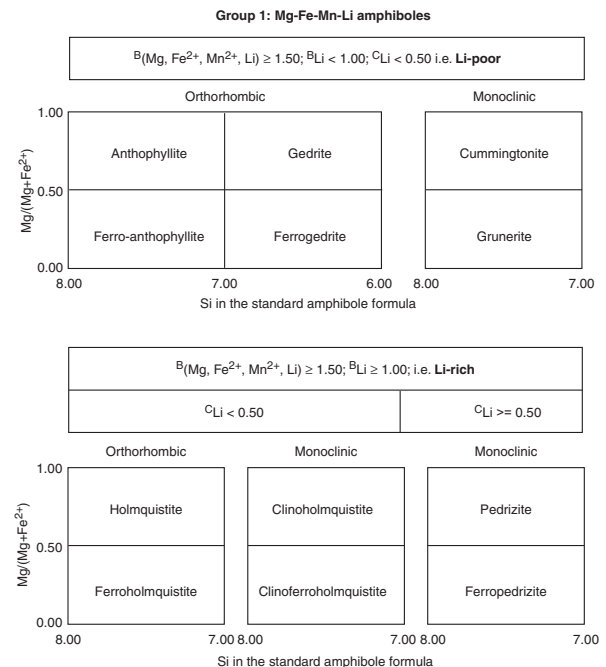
Group 1: Mg-Fe-Mn-Li amphiboles

$^{B}$(Mg, Fe$^{2+}$, Mn$^{2+}$, Li) ≥ 1.50; $^{B}$Li < 1.00; $^{C}$Li < 0.50 i.e. **Li-poor**

Orthorhombic

Monoclinic

Mg/(Mg+Fe$^{2+}$)

1.00

0.50

0.00

Anthophyllite

Gedrite

Cummingtonite

Ferro-anthophyllite

Ferrogedrite

Grunerite

8.00 7.00 6.00 8.00 7.00

Si in the standard amphibole formula

$^{B}$(Mg, Fe$^{2+}$, Mn$^{2+}$, Li) ≥ 1.50; $^{B}$Li ≥ 1.00; i.e. **Li-rich**

$^{C}$Li < 0.50

$^{C}$Li >= 0.50

Orthorhombic

Monoclinic

Monoclinic

Mg/(Mg+Fe$^{2+}$)

1.00

0.50

0.00

Holmquistite

Clinoholmquistite

Pedrizite

Ferroholmquistite

Clinoferroholmquistite

Ferropedrizite

8.00 7.00 8.00 7.00 8.00 7.00

Si in the standard amphibole formula